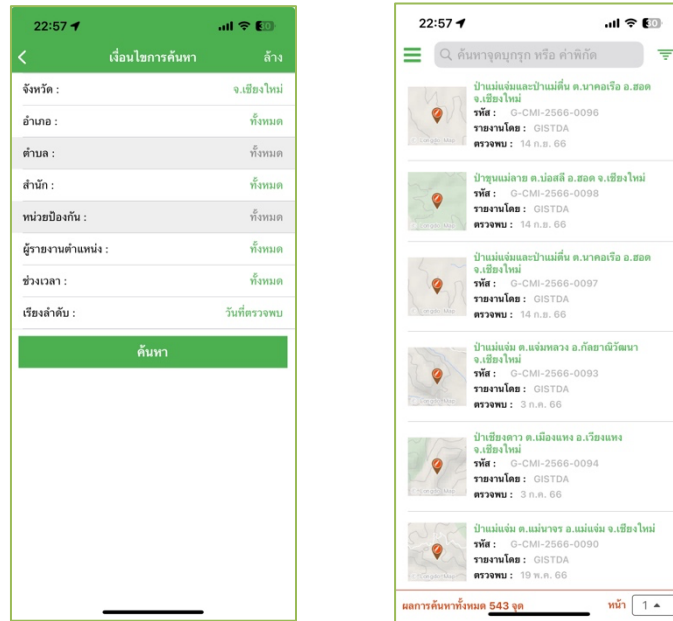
22:57 30

เงื่อนไขการค้นหา ล้าง

จังหวัด : จ.เชียงใหม่

อำเภอ : ทั้งหมด

ตำบล : ทั้งหมด

สำนัก : ทั้งหมด

หน่วยป้องกัน : ทั้งหมด

ผู้รายงานตำแหน่ง : ทั้งหมด

ช่วงเวลา : ทั้งหมด

เรียงลำดับ : วันที่ตรวจพบ

ค้นหา

22:57 30

ค้นหาจุดบุกรุก หรือ ค่าพิกัด

ป่าแม่แจ่มและป่าแม่ตื่น ต.นาคอเรือ อ.ฮอด จ.เชียงใหม่
รหัส : G-CMI-2566-0096
รายงานโดย : GISTDA
ตรวจพบ : 14 ก.ย. 66

ป่าขุนแม่ลาย ต.บ่อสลี อ.ฮอด จ.เชียงใหม่
รหัส : G-CMI-2566-0098
รายงานโดย : GISTDA
ตรวจพบ : 14 ก.ย. 66

ป่าแม่แจ่มและป่าแม่ตื่น ต.นาคอเรือ อ.ฮอด จ.เชียงใหม่
รหัส : G-CMI-2566-0097
รายงานโดย : GISTDA
ตรวจพบ : 14 ก.ย. 66

ป่าแม่แจ่ม ต.แจ่มหลวง อ.กัลยาณิวัฒนา จ.เชียงใหม่
รหัส : G-CMI-2566-0093
รายงานโดย : GISTDA
ตรวจพบ : 3 ก.ค. 66

ป่าเชียงดาว ต.เมืองแหง อ.เวียงแหง จ.เชียงใหม่
รหัส : G-CMI-2566-0094
รายงานโดย : GISTDA
ตรวจพบ : 3 ก.ค. 66

ป่าแม่แจ่ม ต.แม่นาจร อ.แม่แจ่ม จ.เชียงใหม่
รหัส : G-CMI-2566-0090
รายงานโดย : GISTDA
ตรวจพบ : 19 พ.ค. 66

ผลการค้นหาทั้งหมด 543 จุด หน้า 1